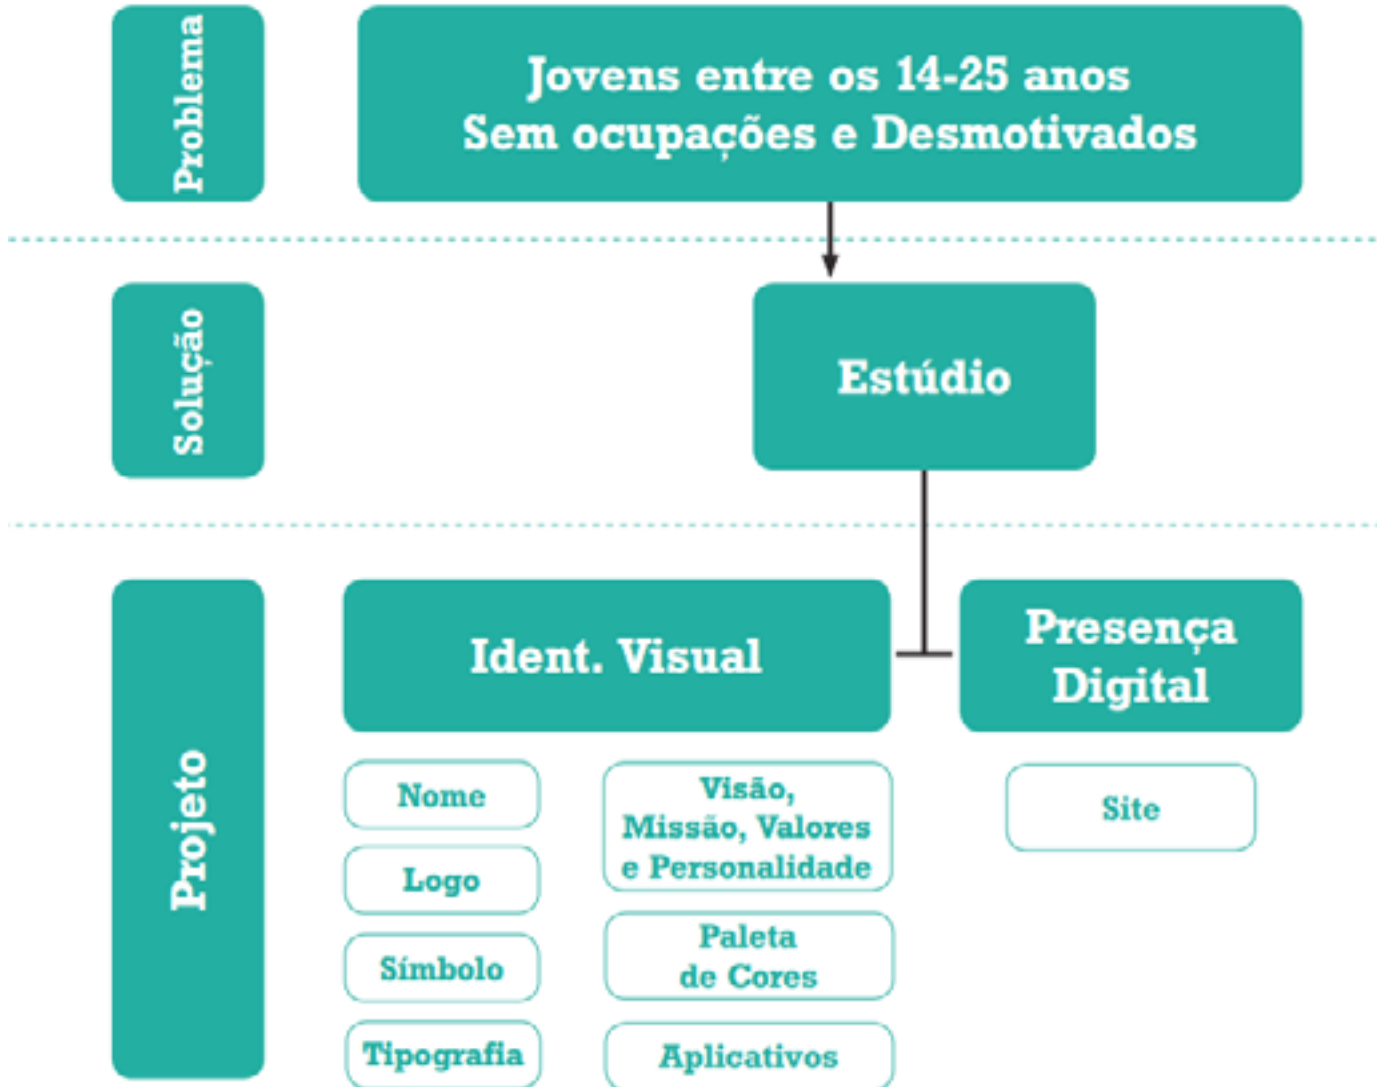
Problema

Jovens entre os 14-25 anos
Sem ocupações e Desmotivados

Solução

Estúdio

Projeto

Ident. Visual

Presença Digital

Nome

Logo

Símbolo

Tipografia

Visão, Missão, Valores e Personalidade

Paleta de Cores

Aplicativos

Site